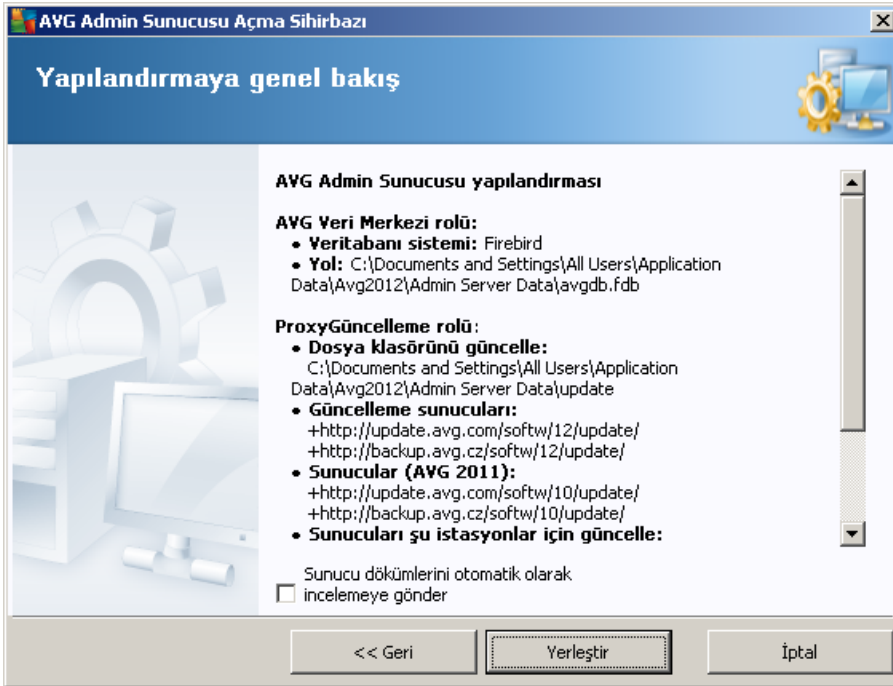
AVG Admin Sunucusu Açma Sihirbazı

Yapılandırmaya genel bakış

AVG Admin Sunucusu yapılandırması

AVG Veri Merkezi rolü:
• Veritabanı sistemi: Firebird
• Yol: C:\Documents and Settings\All Users\Application Data\Avg2012\Admin Server Data\avgdb.fdb

ProxyGüncelleme rolü:
• Dosya klasörünü güncelle:
C:\Documents and Settings\All Users\Application Data\Avg2012\Admin Server Data\update
• Güncelleme sunucuları:
+http://update.avg.com/softw/12/update/
+http://backup.avg.cz/softw/12/update/
• Sunucular (AVG 2011):
+http://update.avg.com/softw/10/update/
+http://backup.avg.cz/softw/10/update/
• Sunucuları şu istasyonlar için güncelle:

Sunucu dökümlerini otomatik olarak incelemeye gönder

<< Geri

Yerleştir

İptal